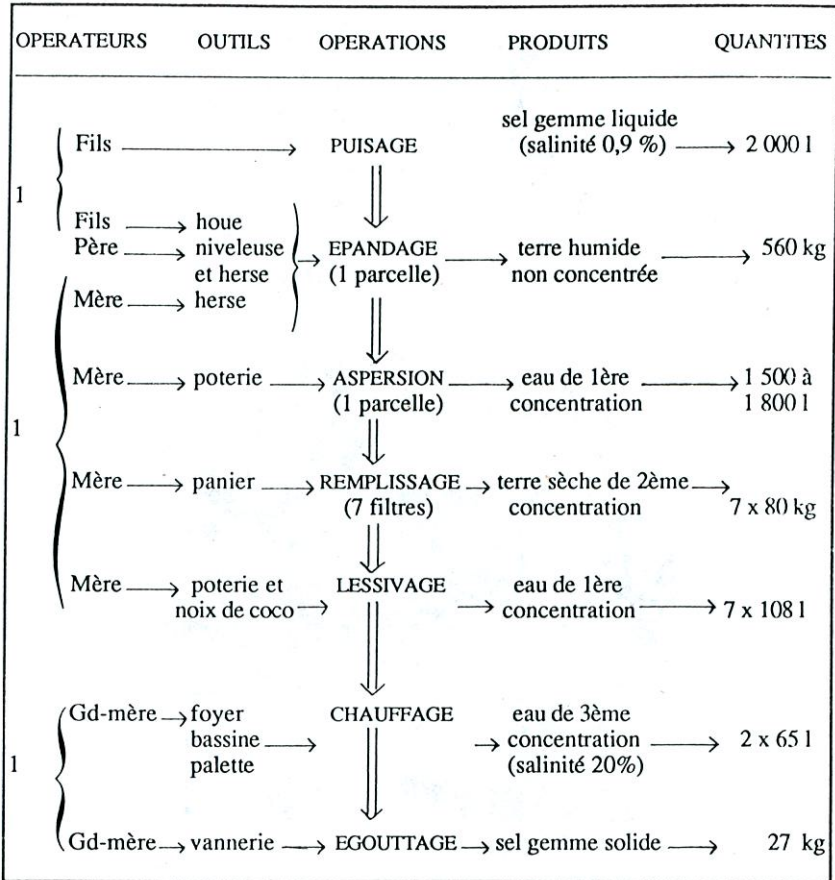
| OPERATEURS | OUTILS | OPERATIONS | PRODUITS | QUANTITES |
|---|---|---|---|---|
| 1 Fils | | PUISAGE | sel gemme liquide (salinité 0,9 %) | 2 000 l |
| Fils / Père | houe niveleuse et herse | EPANDAGE (1 parcelle) | terre humide non concentrée | 560 kg |
| 1 Mère | herse | | | |
| Mère | poterie | ASPERSION (1 parcelle) | eau de 1ère concentration | 1 500 à 1 800 l |
| Mère | panier | REMPLISSAGE (7 filtres) | terre sèche de 2ème concentration | 7 x 80 kg |
| Mère | poterie et noix de coco | LESSIVAGE | eau de 1ère concentration | 7 x 108 l |
| 1 Gd-mère | foyer bassine palette | CHAUFFAGE | eau de 3ème concentration (salinité 20%) | 2 x 65 l |
| Gd-mère | vannerie | EGOUTTAGE | sel gemme solide | 27 kg |